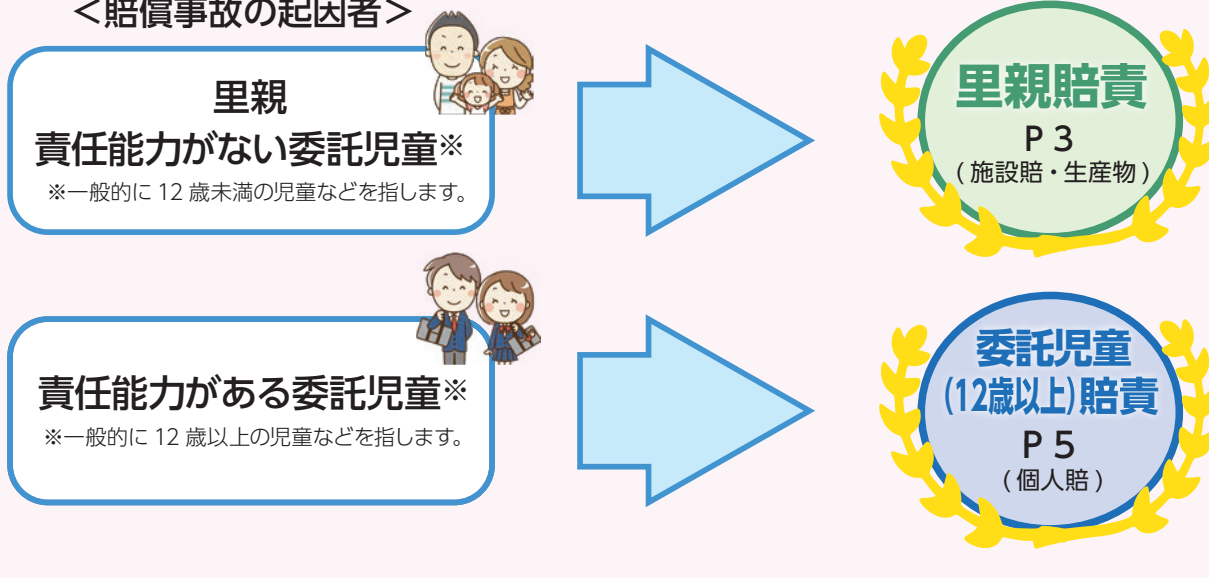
<賠償事故の起因者>

里親
責任能力がない委託児童※
※一般的に 12 歳未満の児童などを指します。

里親賠責
P 3
(施設賠・生産物)

責任能力がある委託児童※
※一般的に 12 歳以上の児童などを指します。

委託児童
(12歳以上)賠責
P 5
(個人賠)